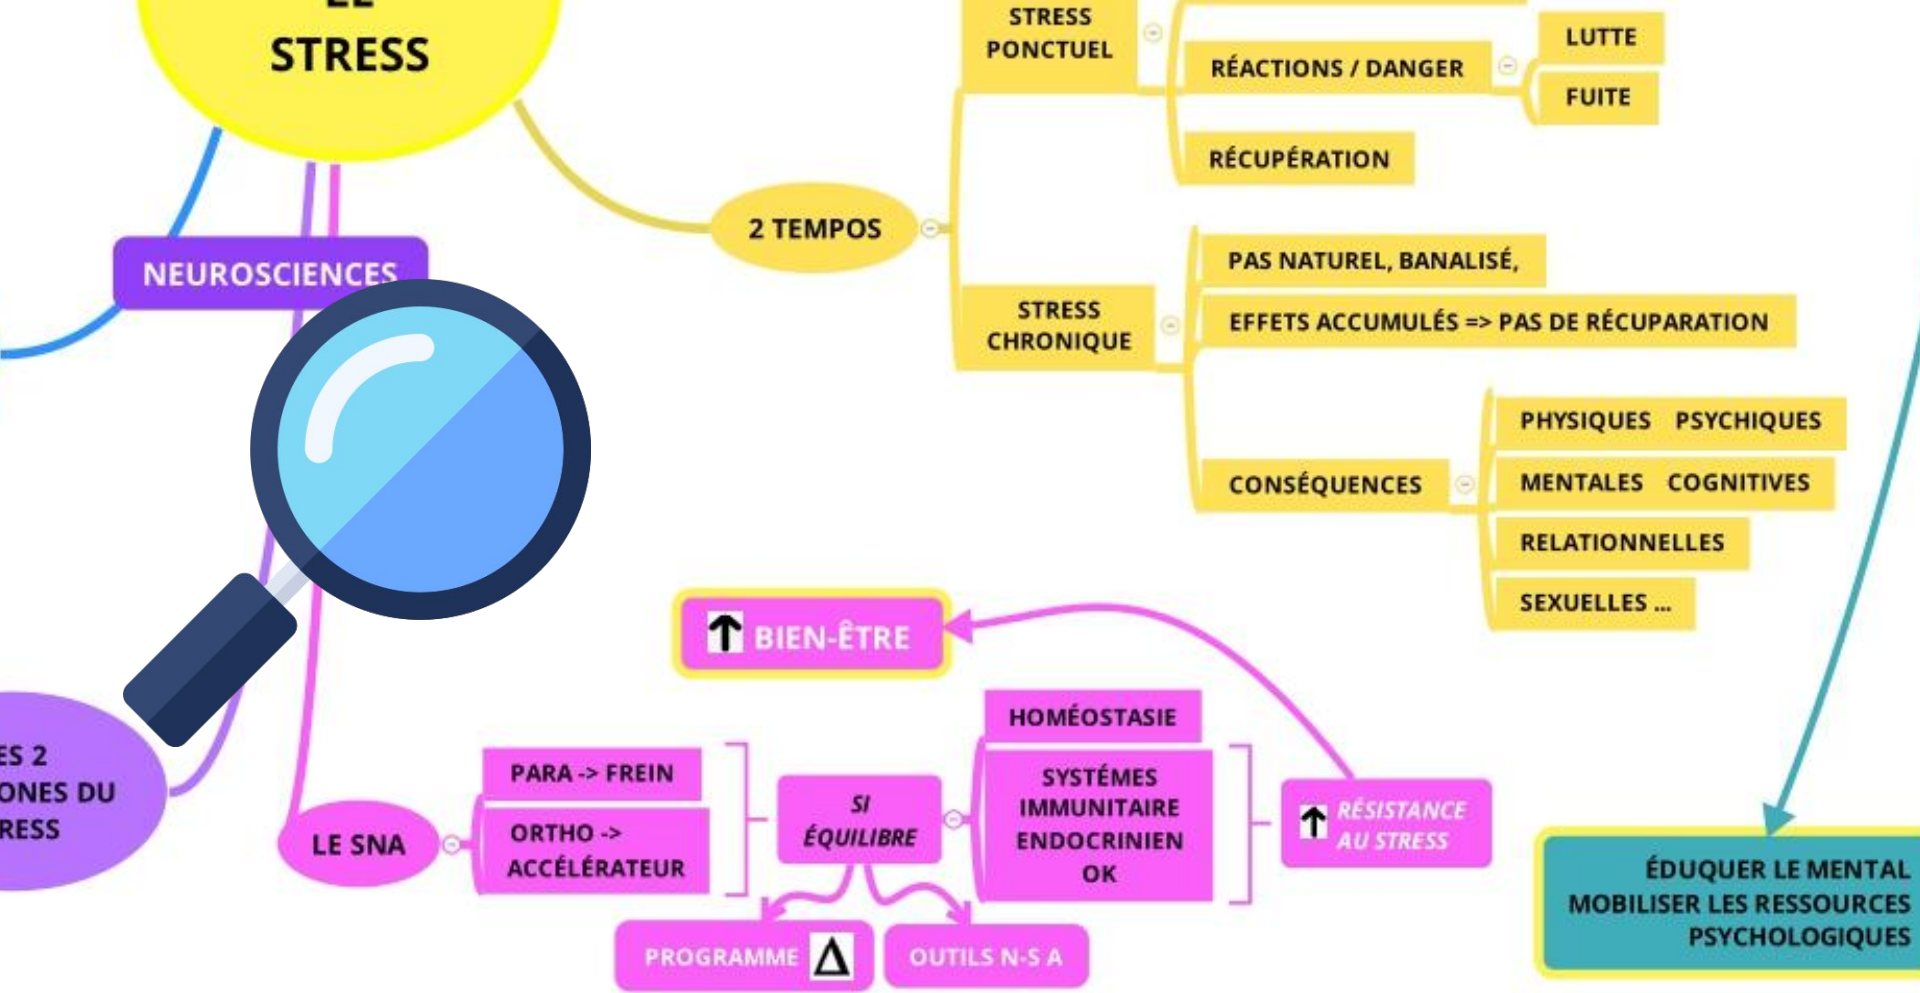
LE
STRESS

NEUROSCIENCES

2 TEMPOS

STRESS PONCTUEL

RÉACTIONS / DANGER

LUTTE

FUITE

RÉCUPÉRATION

STRESS CHRONIQUE

PAS NATUREL, BANALISÉ,

EFFETS ACCUMULÉS => PAS DE RÉCUPARATION

CONSÉQUENCES

PHYSIQUES PSYCHIQUES

MENTALES COGNITIVES

RELATIONNELLES

SEXUELLES ...

↑ BIEN-ÊTRE

HOMÉOSTASIE

SYSTÉMES IMMUNITAIRE ENDOCRINIEN OK

↑ RÉSISTANCE AU STRESS

ES 2
ONES DU
RESS

LE SNA

PARA -> FREIN

ORTHO -> ACCÉLÉRATEUR

SI ÉQUILIBRE

PROGRAMME Δ

OUTILS N-S A

ÉDUQUER LE MENTAL
MOBILISER LES RESSOURCES
PSYCHOLOGIQUES